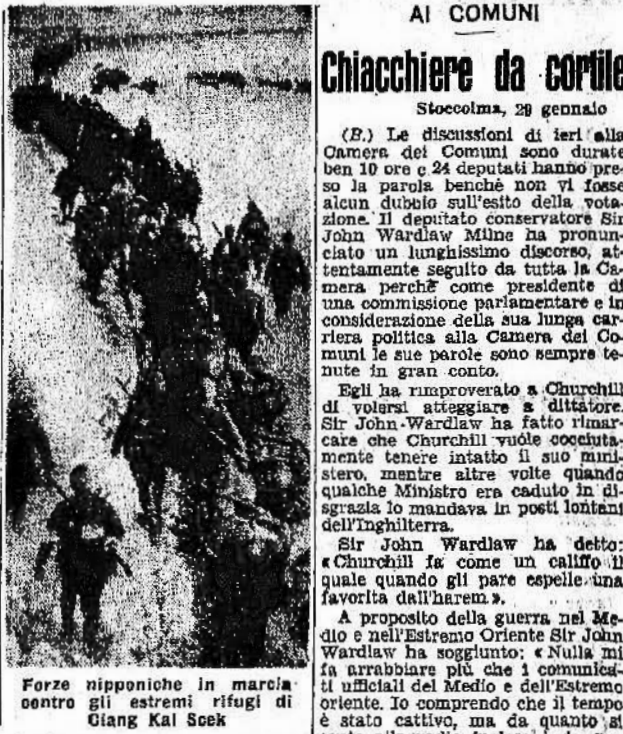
Forze nipponiche in marcia contro gli estremi rifugi di Ciang Kai Scek

AI COMUNI

Chiacchiere da cortile

Stoccolma, 29 gennaio

(B.) Le discussioni di ieri alla Camera dei Comuni sono durate ben 10 ore e 24 deputati hanno preso la parola benchè non vi fosse alcun dubbio sull'esito della votazione. Il deputato conservatore Sir John Wardlaw Milne ha pronunciato un lunghissimo discorso, attentamente seguito da tutta la Camera perchè come presidente di una commissione parlamentare e in considerazione della sua lunga carriera politica alla Camera dei Comuni le sue parole sono sempre tenute in gran conto.

Egli ha rimproverato a Churchill di volersi atteggiare a dittatore. Sir John Wardlaw ha fatto rimarcare che Churchill vuole cocciutamente tenere intatto il suo ministero, mentre altre volte quando qualche Ministro era caduto in disgrazia lo mandava in posti lontani dell'Inghilterra.

Sir John Wardlaw ha detto: «Churchill fa come un califfo il quale quando gli pare espelle una favorita dall'harem».

A proposito della guerra nel Medio e nell'Estremo Oriente Sir John Wardlaw ha soggiunto: «Nulla mi fa arrabbiare più che i comunicati ufficiali del Medio e dell'Estremo oriente. Io comprendo che il tempo è stato cattivo, ma da quanto si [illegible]